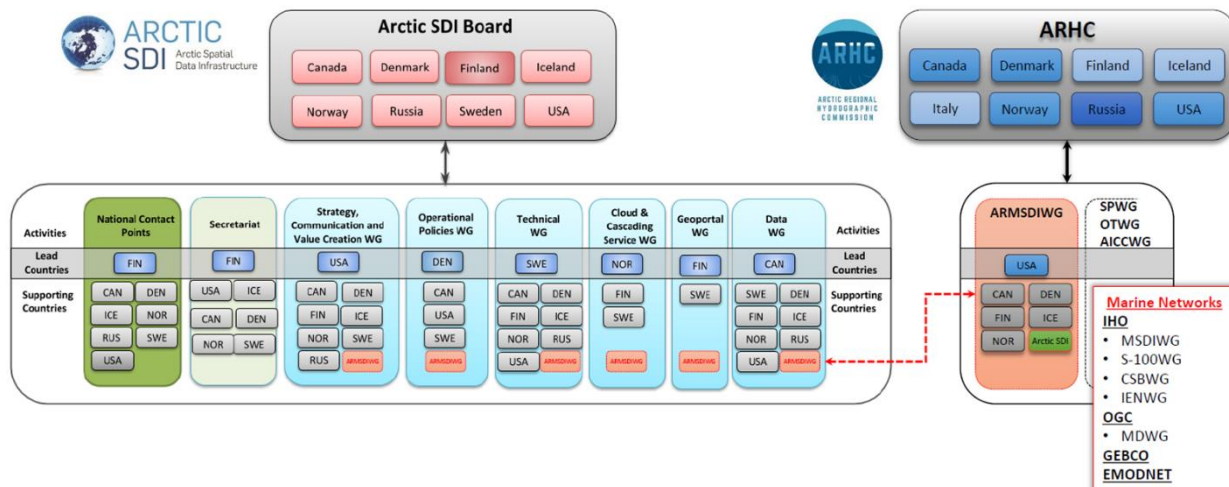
ARCTIC SDI Arctic Spatial Data Infrastructure

Arctic SDI Board

Canada Denmark Finland Iceland
Norway Russia Sweden USA

ARHC ARCTIC REGIONAL HYDROGRAPHIC COMMISSION

ARHC

Canada Denmark Finland Iceland
Italy Norway Russia USA

| Activities | National Contact Points | Secretariat | Strategy, Communication and Value Creation WG | Operational Policies WG | Technical WG | Cloud & Cascading Service WG | Geoportal WG | Data WG | Activities |
|---|---|---|---|---|---|---|---|---|---|
| Lead Countries | FIN | FIN | USA | DEN | SWE | NOR | FIN | CAN | Lead Countries |
| Supporting Countries | CAN DEN ICE NOR RUS SWE USA | USA ICE CAN DEN NOR SWE | CAN DEN FIN ICE NOR SWE RUS ARMSDIWG | CAN USA SWE ARMSDIWG | CAN DEN FIN ICE NOR RUS USA ARMSDIWG | FIN SWE ARMSDIWG | SWE ARMSDIWG | SWE DEN FIN ICE NOR RUS USA ARMSDIWG | Supporting Countries |

ARMSDIWG
USA
CAN DEN
FIN ICE
NOR Arctic SDI

SPWG
OTWG
AICCWG

Marine Networks
IHO
• MSDIWG
• S-100WG
• CSBWG
• IENWG
OGC
• MDWG
GEBCO
EMODNET